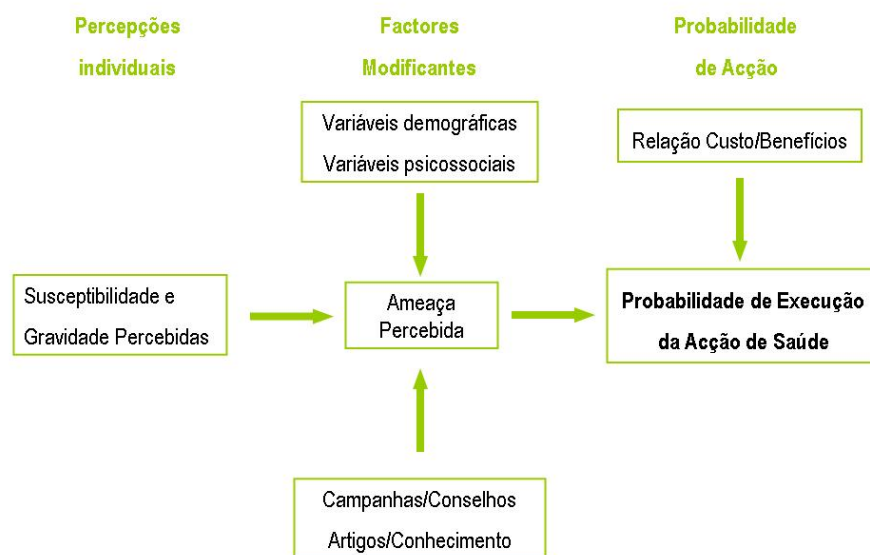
Percepções individuais

Factores Modificantes

Probabilidade de Acção

Variáveis demográficas
Variáveis psicossociais

Relação Custo/Benefícios

Susceptibilidade e Gravidade Percebidas

Ameaça Percebida

Probabilidade de Execução da Acção de Saúde

Campanhas/Conselhos
Artigos/Conhecimento